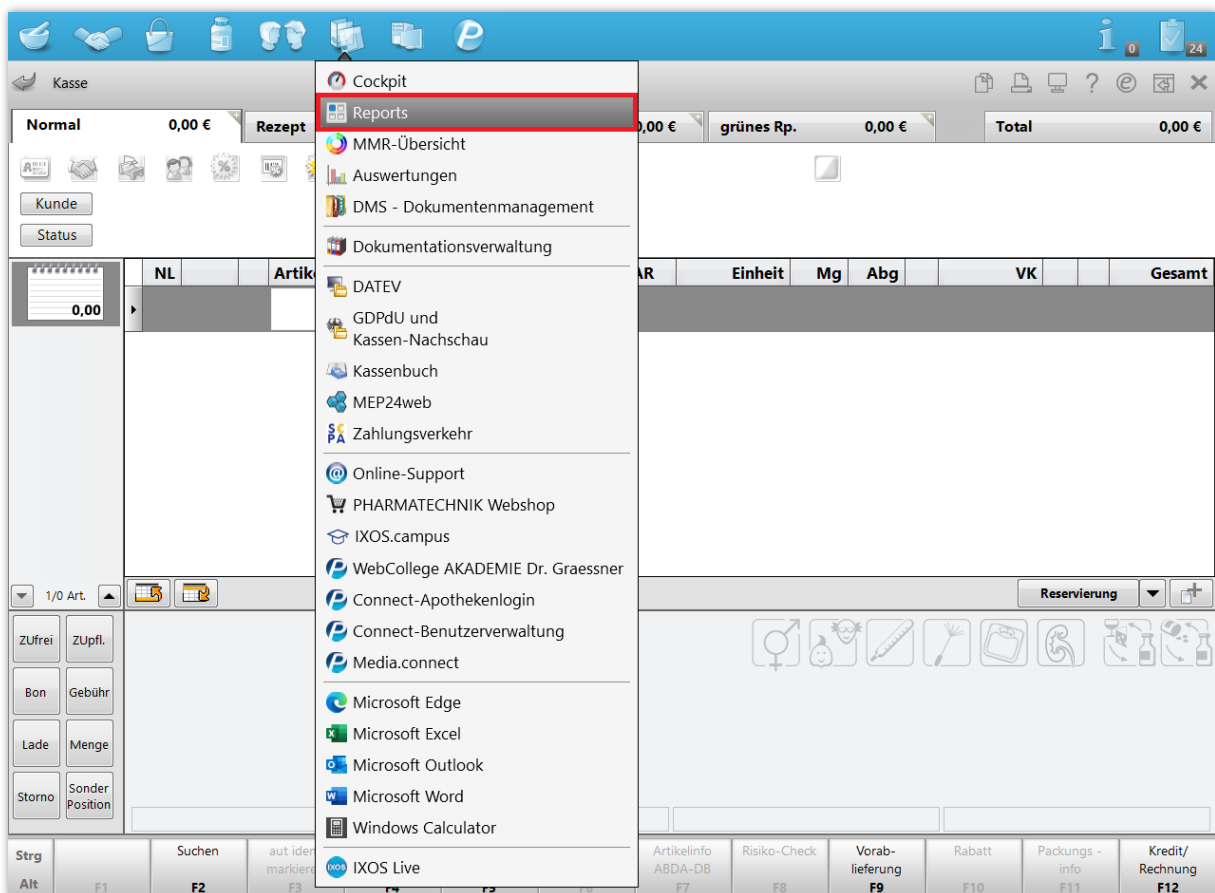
i 0
24
Kasse
Normal 0,00 €
Rezept
0,00 €
grünes Rp. 0,00 €
Total 0,00 €
Kunde
Status
0,00
NL
Artik
AR
Einheit
Mg
Abg
VK
Gesamt
Cockpit
Reports
MMR-Übersicht
Auswertungen
DMS - Dokumentenmanagement
Dokumentationsverwaltung
DATEV
GDPdU und Kassen-Nachschau
Kassenbuch
MEP24web
Zahlungsverkehr
Online-Support
PHARMATECHNIK Webshop
IXOS.campus
WebCollege AKADEMIE Dr. Graessner
Connect-Apothekenlogin
Connect-Benutzerverwaltung
Media.connect
Microsoft Edge
Microsoft Excel
Microsoft Outlook
Microsoft Word
Windows Calculator
IXOS Live
1/0 Art.
Reservierung
ZUfrei
ZUpfl.
Bon
Gebühr
Lade
Menge
Storno
Sonder Position
Strg
Alt
F1
Suchen F2
aut iden markiere F3
F4
F5
F6
Artikelinfo ABDA-DB F7
Risiko-Check F8
Vorab-lieferung F9
Rabatt F10
Packungs -info F11
Kredit/ Rechnung F12